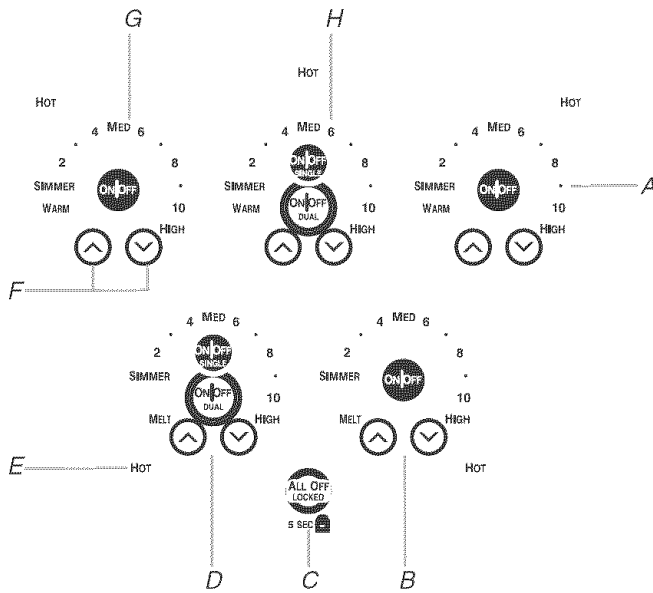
G

H

HOT

HOT

HOT

4 MED 6

2

8

SIMMER

ON OFF

WARM

10

HIGH

4 MED 6

2

ON OFF SINGLE

8

SIMMER

WARM

ON OFF DUAL

10

HIGH

4 MED 6

2

8

SIMMER

ON OFF

A

WARM

10

HIGH

F

4 MED 6

2

ON OFF SINGLE

8

SIMMER

ON OFF DUAL

10

MELT

HIGH

E

HOT

4 MED 6

2

8

SIMMER

ON OFF

10

MELT

HIGH

HOT

ALL OFF LOCKED

5 SEC

D

C

B